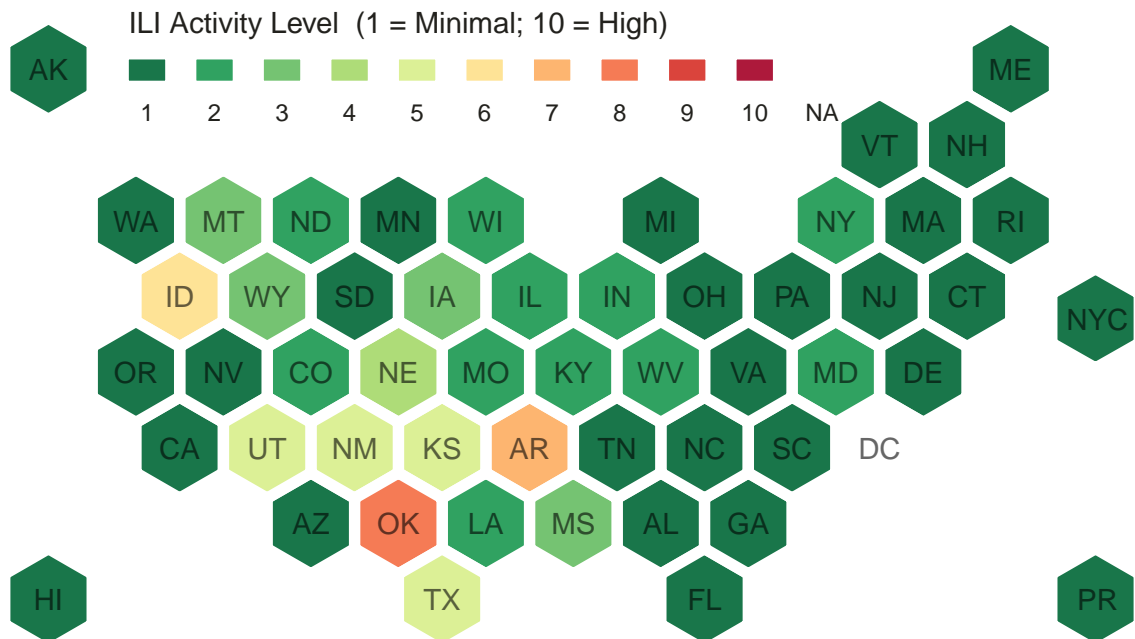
ILI Activity Level (1 = Minimal; 10 = High)

1 2 3 4 5 6 7 8 9 10 NA

AK
ME
VT NH
WA MT ND MN WI MI NY MA RI
ID WY SD IA IL IN OH PA NJ CT
NYC
OR NV CO NE MO KY WV VA MD DE
CA UT NM KS AR TN NC SC DC
AZ OK LA MS AL GA
HI TX FL PR